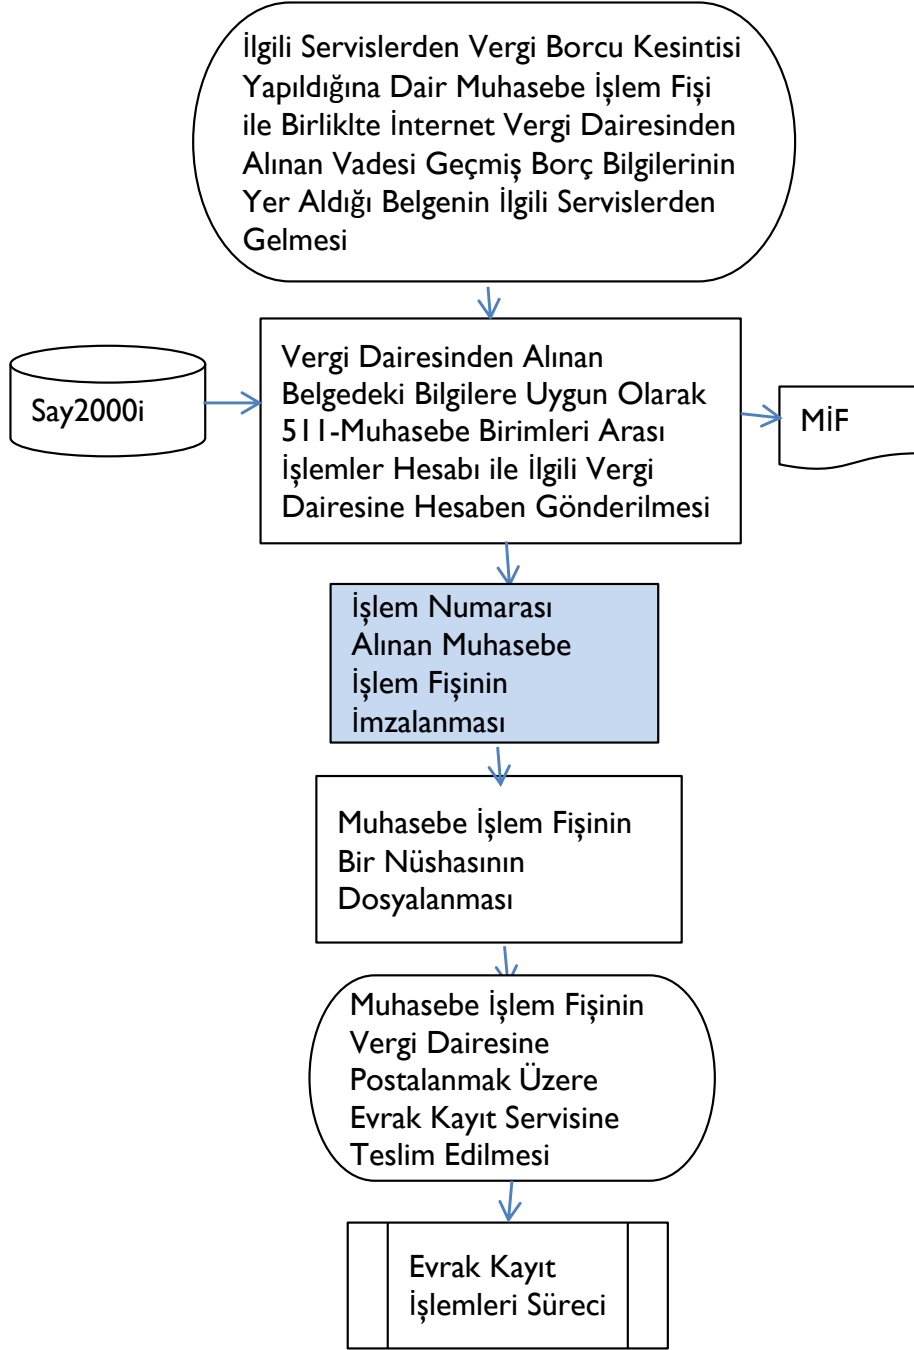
İlgili Servislerden Vergi Borcu Kesintisi Yapıldığına Dair Muhasebe İşlem Fişi ile Birliklte İnternet Vergi Dairesinden Alınan Vadesi Geçmiş Borç Bilgilerinin Yer Aldığı Belgenin İlgili Servislerden Gelmesi

Say2000i

Vergi Dairesinden Alınan Belgedeki Bilgilere Uygun Olarak 511-Muhasebe Birimleri Arası İşlemler Hesabı ile İlgili Vergi Dairesine Hesaben Gönderilmesi

MİF

İşlem Numarası Alınan Muhasebe İşlem Fişinin İmzalanması

Muhasebe İşlem Fişinin Bir Nüshasının Dosyalanması

Muhasebe İşlem Fişinin Vergi Dairesine Postalanmak Üzere Evrak Kayıt Servisine Teslim Edilmesi

Evrak Kayıt İşlemleri Süreci